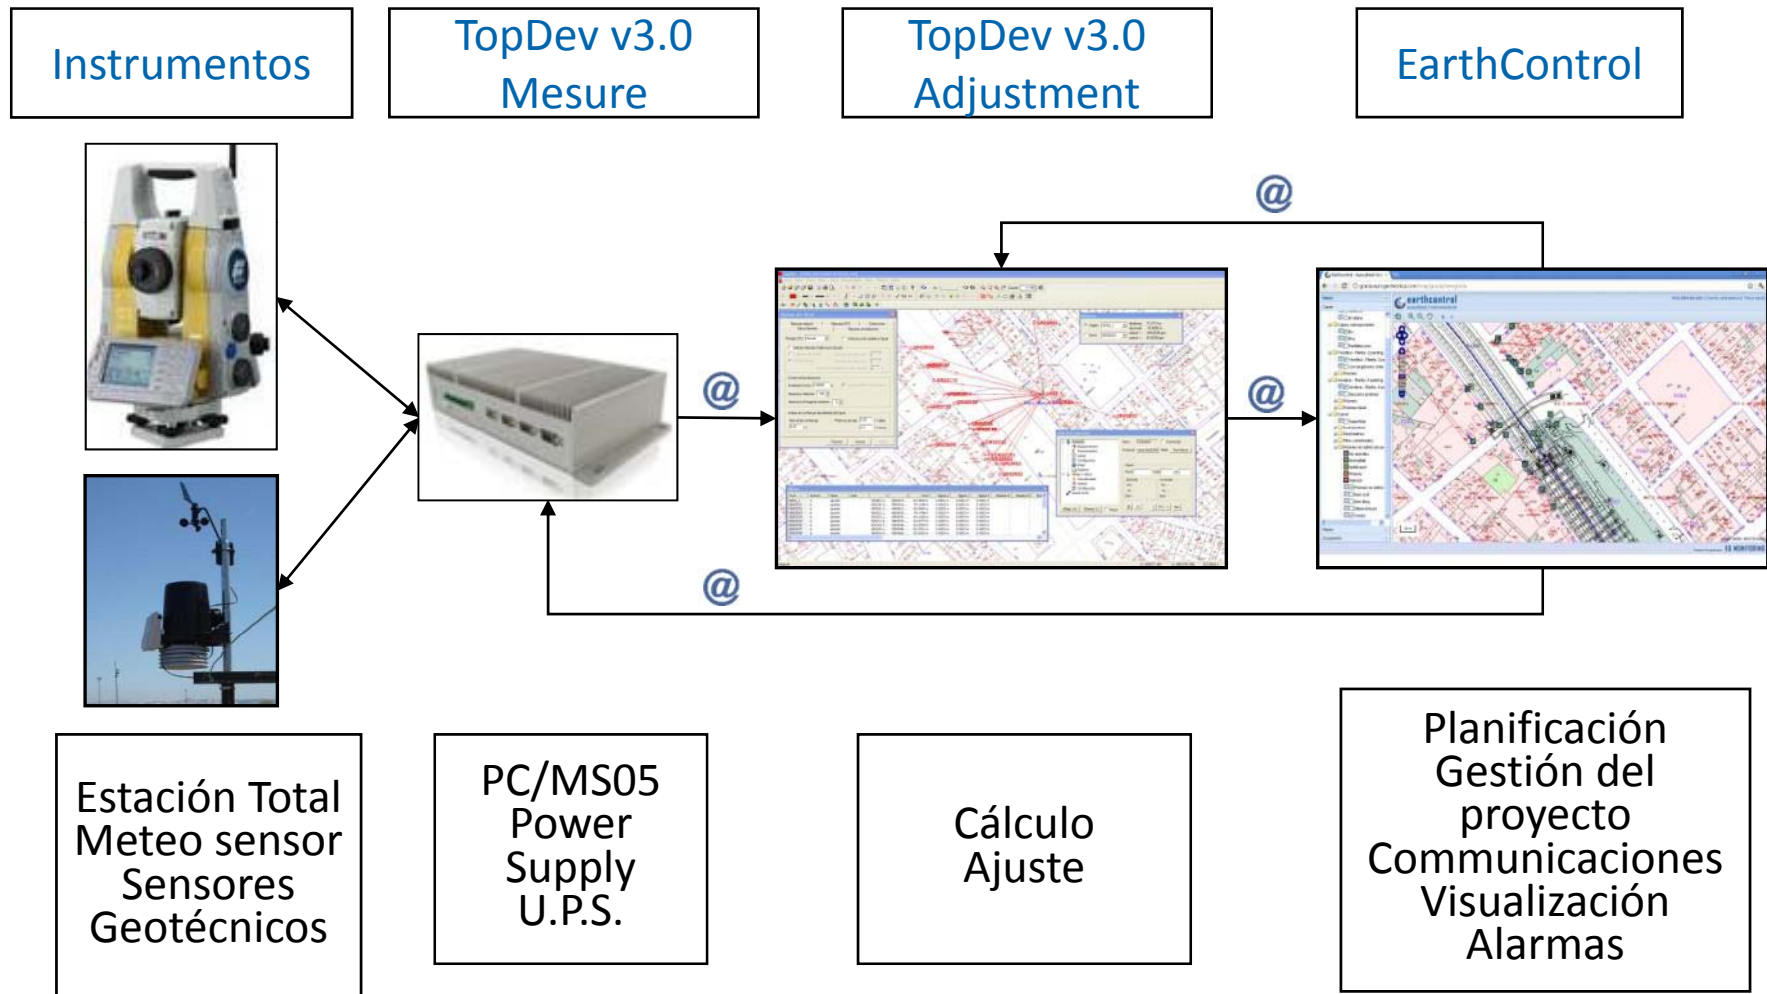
Instrumentos

TopDev v3.0
Mesure

TopDev v3.0
Adjustment

EarthControl

@

@

@

@

Estación Total
Meteo sensor
Sensores
Geotécnicos

PC/MS05
Power
Supply
U.P.S.

Cálculo
Ajuste

Planificación
Gestión del
proyecto
Communicaciones
Visualización
Alarmas